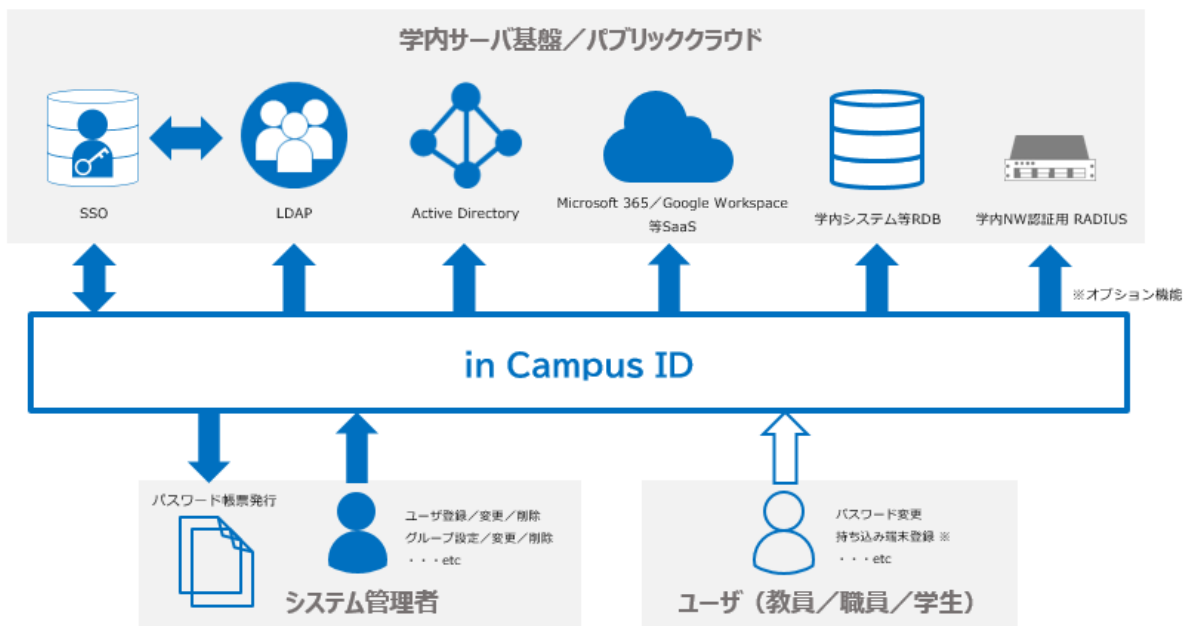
学内サーバ基盤／パブリッククラウド

SSO

LDAP

Active Directory

Microsoft 365／Google Workspace 等SaaS

学内システム等RDB

学内NW認証用 RADIUS

※オプション機能

in Campus ID

パスワード帳票発行

ユーザ登録／変更／削除
グループ設定／変更／削除
・・・etc

システム管理者

パスワード変更
持ち込み端末登録 ※
・・・etc

ユーザ（教員／職員／学生）